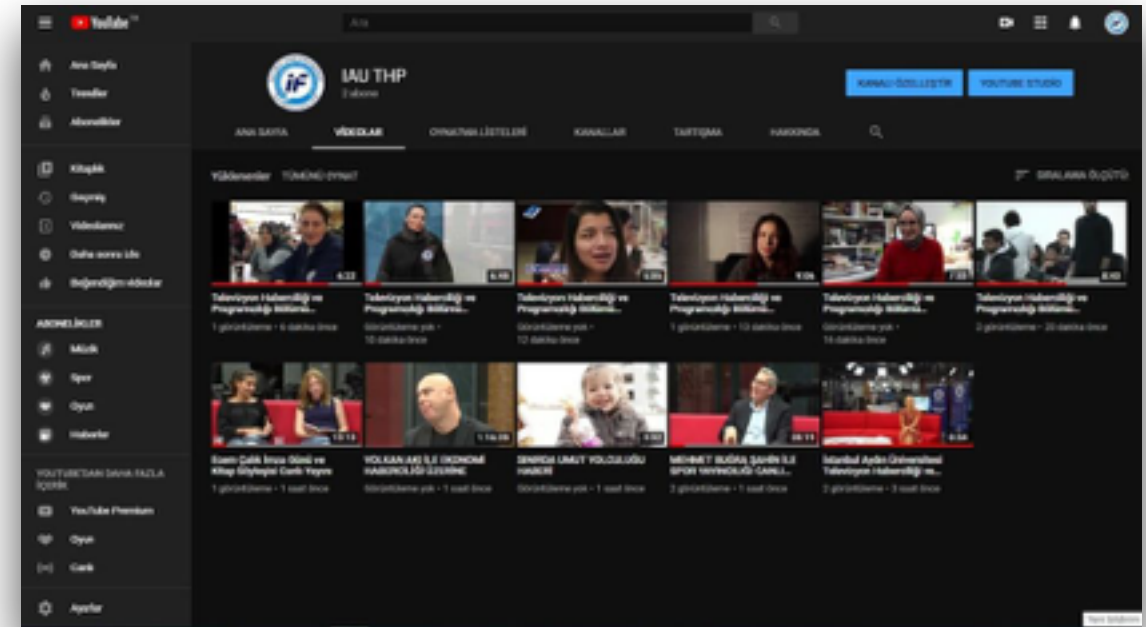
YouTube TR

Ara

Ana Sayfa
Trendler
Abonelikler

Kitaplık
Geçmiş
Videolarınız
Daha sonra izle
Beğendiğim videolar

ABONELİKLER
Müzik
Spor
Oyun
Haberler

YOUTUBE'DAN DAHA FAZLA İÇERİK
YouTube Premium
Oyun
Canlı

Ayarlar

IAU THP
2 abone

KANALI ÖZELLEŞTİR
YOUTUBE STUDIO

ANA SAYFA
VİDEOLAR
OYNATMA LİSTELERİ
KANALLAR
TARTIŞMA
HAKKINDA

Yüklenenler TÜMÜNÜ OYNAT
SIRALAMA ÖLÇÜTÜ

4:33
Televizyon Haberciliği ve Programcılığı Bölümü...
1 görüntüleme • 6 dakika önce

6:49
Televizyon Haberciliği ve Programcılığı Bölümü...
Görüntüleme yok • 10 dakika önce

5:05
Televizyon Haberciliği ve Programcılığı Bölümü...
Görüntüleme yok • 12 dakika önce

9:06
Televizyon Haberciliği ve Programcılığı Bölümü...
1 görüntüleme • 13 dakika önce

7:23
Televizyon Haberciliği ve Programcılığı Bölümü...
Görüntüleme yok • 14 dakika önce

8:43
Televizyon Haberciliği ve Programcılığı Bölümü...
2 görüntüleme • 20 dakika önce

13:13
Esen Çelik İmza Günü ve Kitap Söyleşisi Canlı Yayını
1 görüntüleme • 1 saat önce

1:16:09
VOLKAN AKI İLE EKONOMİ HABERCİLİĞİ ÜZERİNE
Görüntüleme yok • 1 saat önce

5:52
SINIRDA UMUT YOLCULUĞU HABER
Görüntüleme yok • 1 saat önce

38:11
MEHMET BUĞRA ŞAHİN İLE SPOR YAYINCILIĞI CANLI...
2 görüntüleme • 1 saat önce

6:54
İstanbul Aydın Üniversitesi Televizyon Haberciliği ve...
2 görüntüleme • 3 saat önce

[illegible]